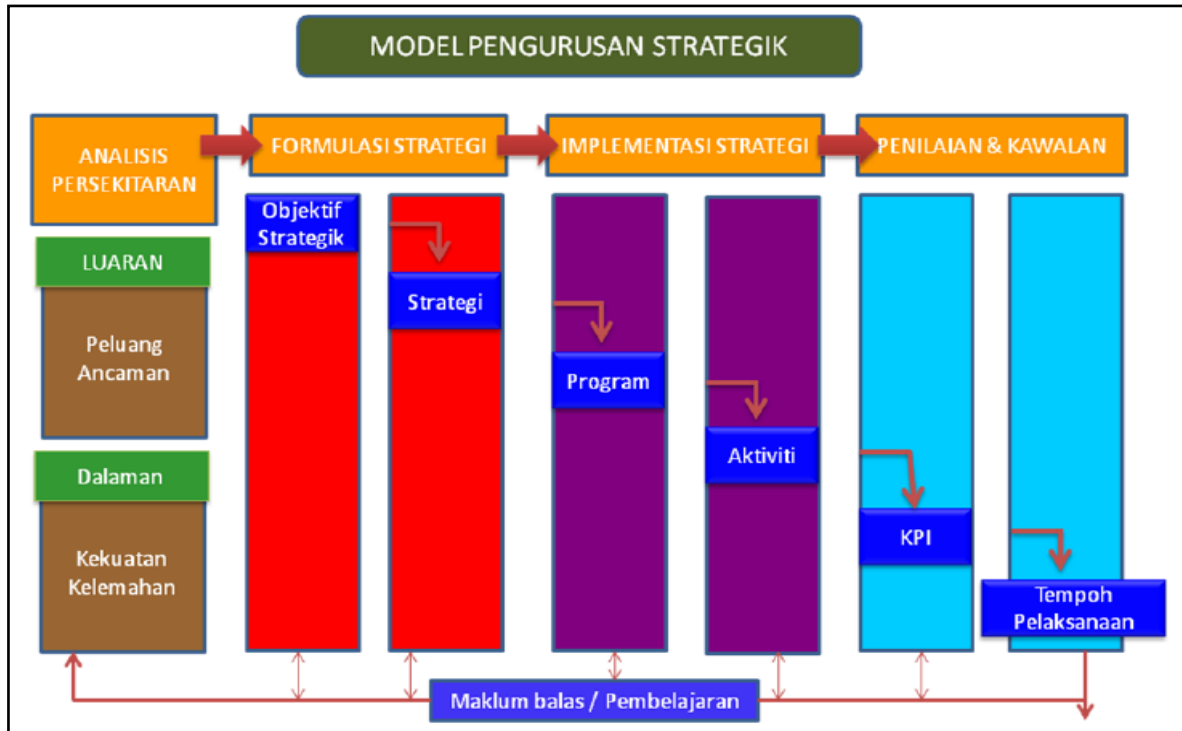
MODEL PENGURUSAN STRATEGIK

ANALISIS PERSEKITARAN

FORMULASI STRATEGI

IMPLEMENTASI STRATEGI

PENILAIAN & KAWALAN

LUARAN

Peluang
Ancaman

Dalaman

Kekuatan
Kelemahan

Objektif Strategik

Strategi

Program

Aktiviti

KPI

Tempoh Pelaksanaan

Maklum balas / Pembelajaran